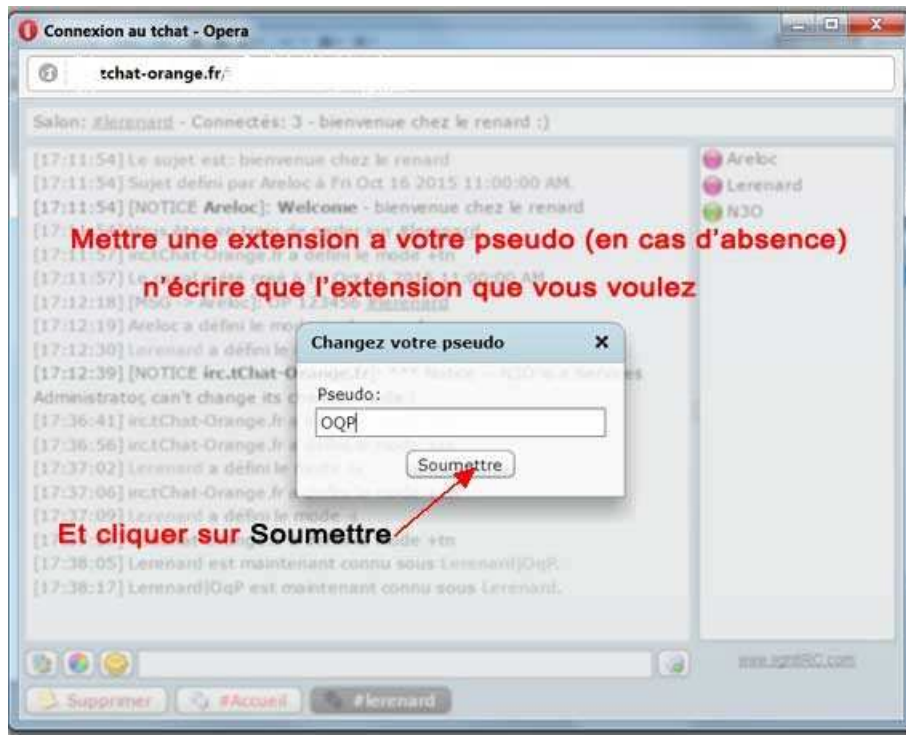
Connexion au tchat - Opera

tchat-orange.fr/

Salon: #lerenard - Connectés: 3 - bienvenue chez le renard :)

[17:11:54] Le sujet est: bienvenue chez le renard
[17:11:54] Sujet defini par Areloc à Fri Oct 16 2015 11:00:00 AM.
[17:11:54] [NOTICE Areloc]: Welcome - bienvenue chez le renard
[17:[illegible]
[17:11:57] irc.tChat-Orange.fr a défini le mode +tn
[17:11:57] Le canal a été créé le Fri Oct 16 2015 11:00:00 AM.
[17:12:18] [MSG -> Areloc]: OP 123456 #lerenard
[17:12:19] Areloc a défini le mo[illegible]
[17:12:30] Lerenard a défini le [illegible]
[17:12:39] [NOTICE irc.tChat-O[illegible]range.fr]: *** Notice -- N3O is a Services Administrator, can't change its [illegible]
[17:36:41] irc.tChat-Orange.fr a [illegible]
[17:36:56] irc.tChat-Orange.fr a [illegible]
[17:37:02] Lerenard a défini le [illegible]
[17:37:06] irc.tChat-Orange.fr a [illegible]
[17:37:09] Lerenard a défini le mode +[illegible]
[17:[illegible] de +tn
[17:38:05] Lerenard est maintenant connu sous Lerenard|OqP.
[17:38:17] Lerenard|OqP est maintenant connu sous Lerenard.

Areloc
Lerenard
N3O

Mettre une extension a votre pseudo (en cas d'absence)

n'écrire que l'extension que vous voulez

Changez votre pseudo ×

Pseudo:

OQP

Soumettre

Et cliquer sur Soumettre

www.lightIRC.com

Supprimer #Accueil #lerenard